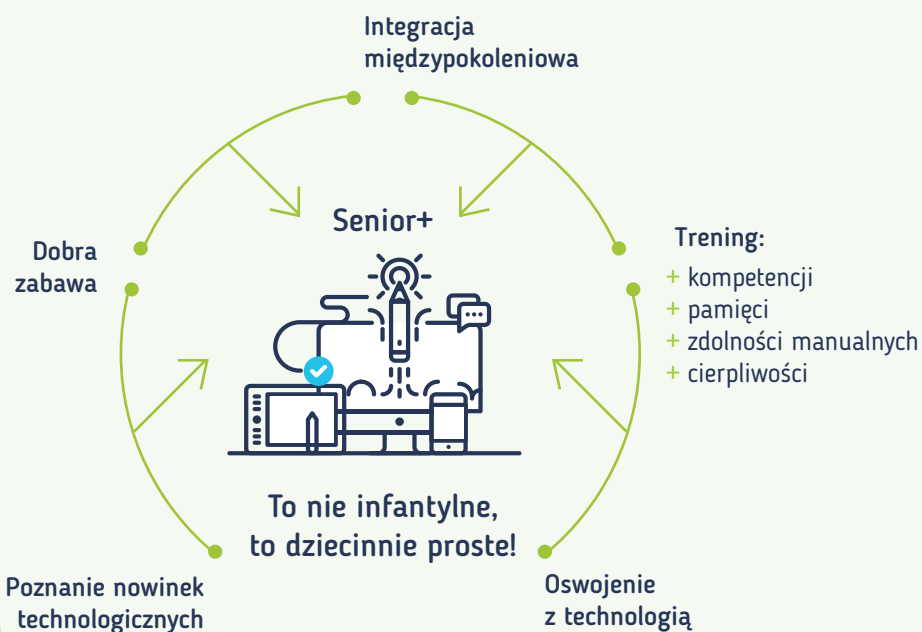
Integracja międzypokoleniowa

Dobra zabawa

Senior+

Trening:
+ kompetencji
+ pamięci
+ zdolności manualnych
+ cierpliwości

To nie infantylne, to dziecinnie proste!

Poznanie nowinek technologicznych

Oswojenie z technologią